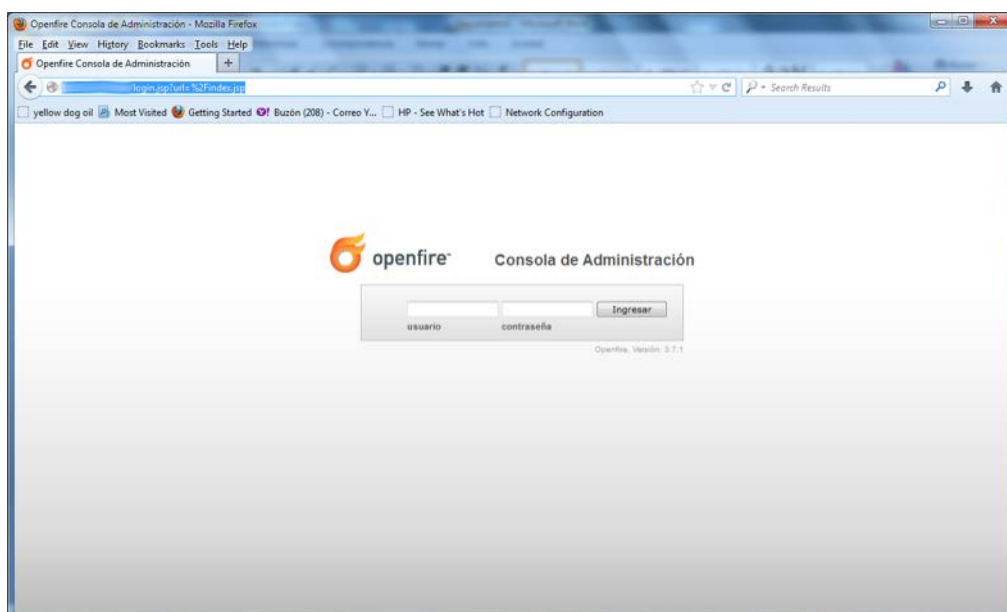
Openfire Consola de Administración - Mozilla Firefox

File Edit View History Bookmarks Tools Help

Openfire Consola de Administración +

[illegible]login.jsp?url=%2Findex.jsp

Search Results

yellow dog oil Most Visited Getting Started Buzón (208) - Correo Y... HP - See What's Hot Network Configuration

openfire

Consola de Administración

Ingresar

usuario contraseña

Openfire, Versión: 3.7.1